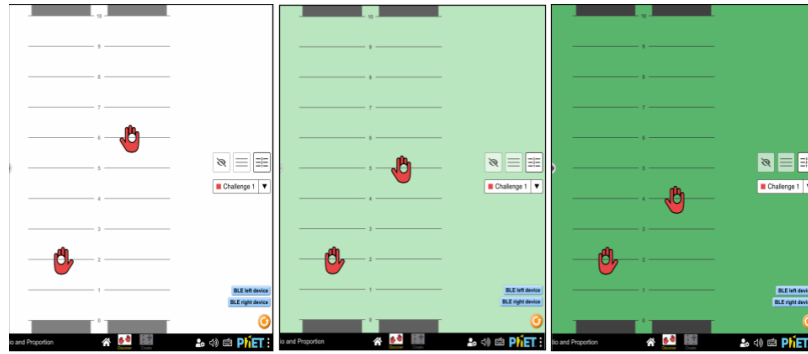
10
9
8
7
6
5
4
3
2
1
0
Challenge 1
BLE left device
BLE right device
io and Proportion
Discover
Create
PhET

10
9
8
7
6
5
4
3
2
1
0
Challenge 1
BLE left device
BLE right device
io and Proportion
Discover
Create
PhET

10
9
8
7
6
5
4
3
2
1
0
Challenge 1
BLE left device
BLE right device
io and Proportion
Discover
Create
PhET